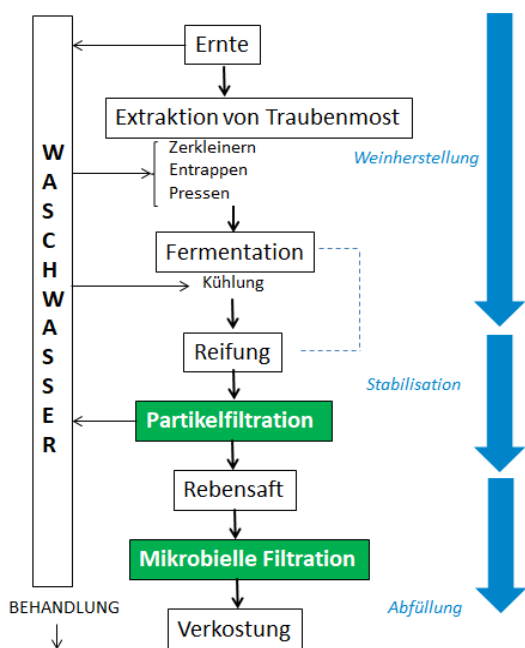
WASCHWASSER

Ernte

Extraktion von Traubenmost

Zerkleinern
Entrappen
Pressen

Weinherstellung

Fermentation

Kühlung

Reifung

Stabilisation

Partikelfiltration

Rebensaft

Mikrobielle Filtration

BEHANDLUNG

Abfüllung

Verkostung